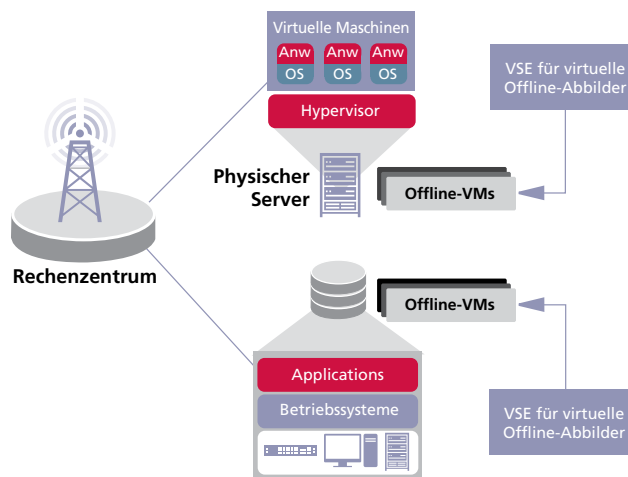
Virtuelle Maschinen

Anw
OS

Anw
OS

Anw
OS

Hypervisor

VSE für virtuelle Offline-Abbilder

Physischer Server

Offline-VMs

Rechenzentrum

Offline-VMs

Applications

Betriebssysteme

VSE für virtuelle Offline-Abbilder